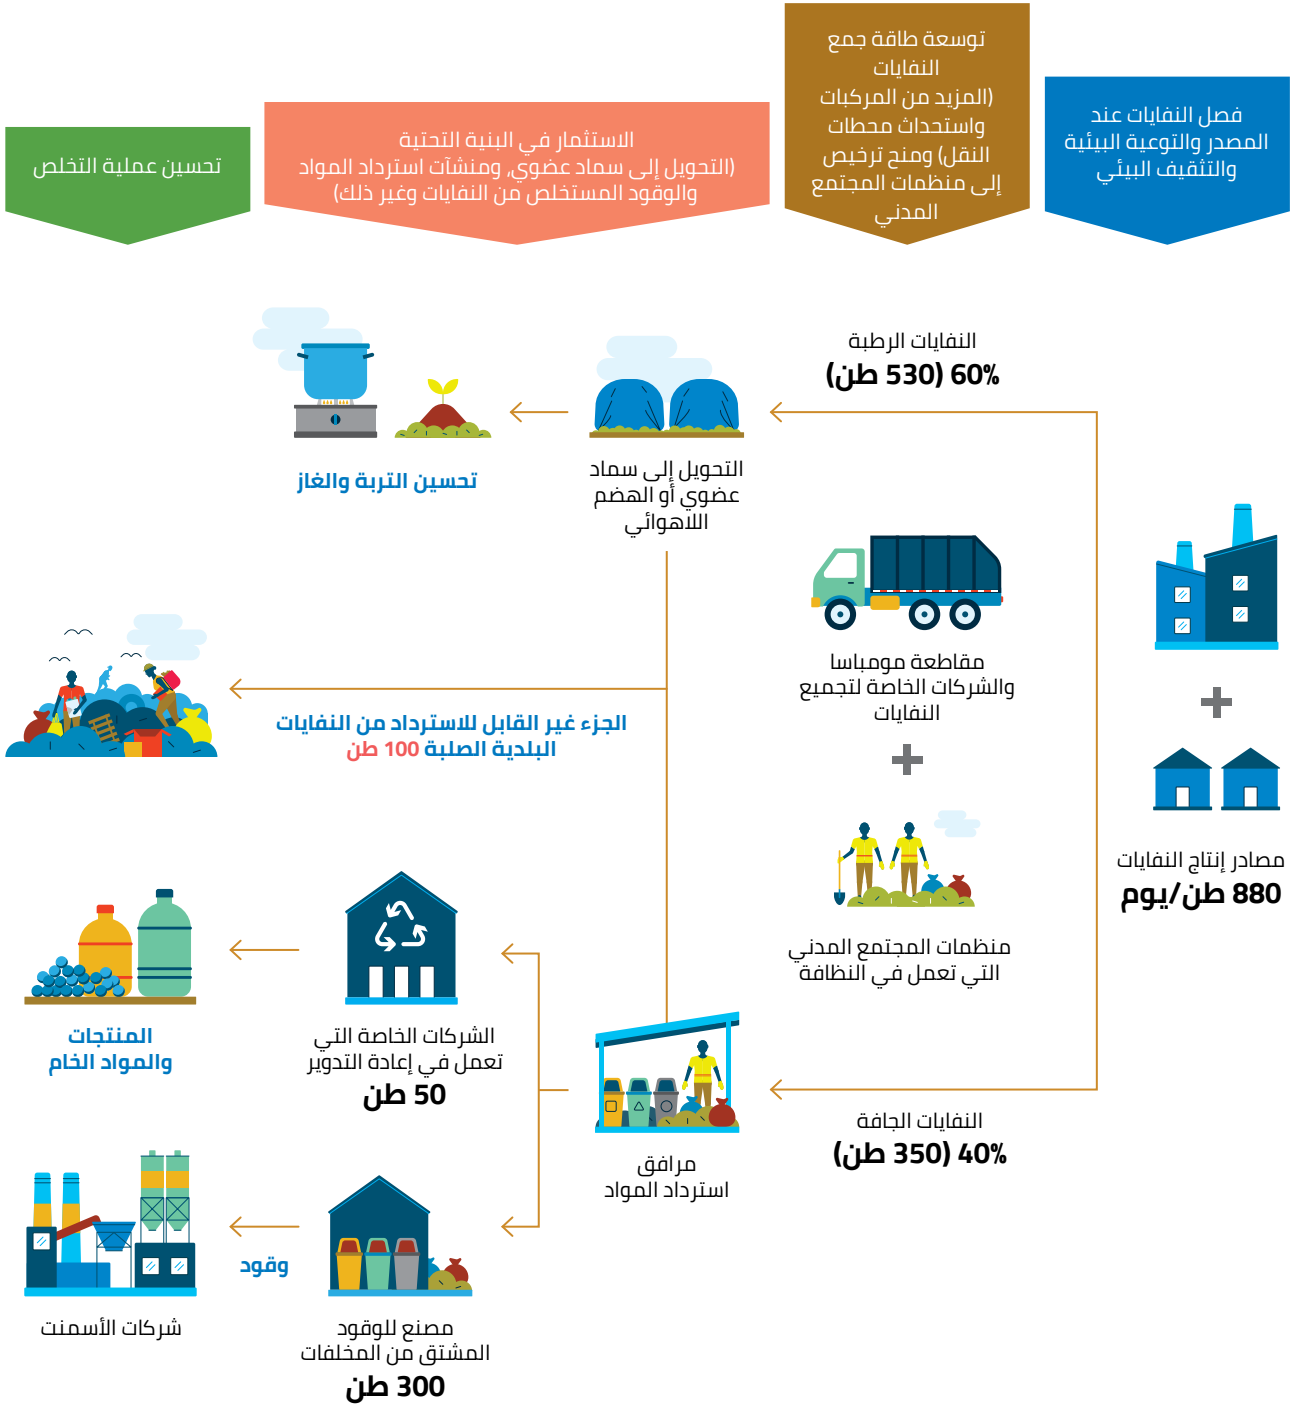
فصل النفايات عند المصدر والتوعية البيئية والتثقيف البيئي

توسعة طاقة جمع النفايات (المزيد من المركبات واستحداث محطات النقل) ومنح ترخيص إلى منظمات المجتمع المدني

الاستثمار في البنية التحتية (التحويل إلى سماد عضوي، ومنشآت استرداد المواد والوقود المستخلص من النفايات وغير ذلك)

تحسين عملية التخلص

النفايات الرطبة
60% (530 طن)

التحويل إلى سماد عضوي أو الهضم اللاهوائي

تحسين التربة والغاز

مقاطعة مومباسا والشركات الخاصة لتجميع النفايات

منظمات المجتمع المدني التي تعمل في النظافة

مصادر إنتاج النفايات
880 طن/يوم

الجزء غير القابل للاسترداد من النفايات البلدية الصلبة 100 طن

المنتجات والمواد الخام

الشركات الخاصة التي تعمل في إعادة التدوير
50 طن

مرافق استرداد المواد

النفايات الجافة
40% (350 طن)

وقود

شركات الأسمنت

مصنع للوقود المشتق من المخلفات
300 طن